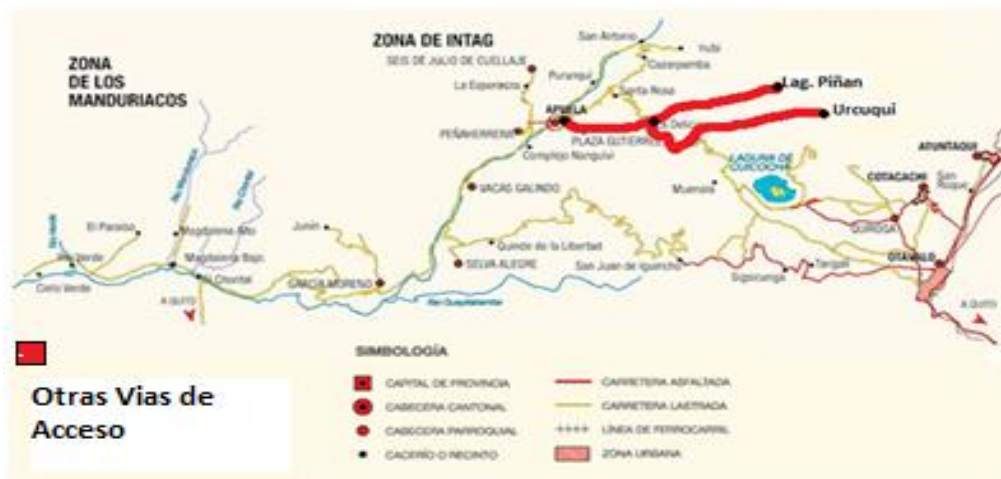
ZONA DE LOS MANDURIACOS

ZONA DE INTAG

SEIS DE JULIO DE CUELLAJE
San Antonio
Vuibi
Cazarpamba
Lag. Piñan
Urcuqui
Puranqui
La Esperanza
APUELA
Santa Rosa
PEÑAHERRERA
PLAZA GUTIERREZ
S. Delic
Complejo Nangulví
LAGUNA DE CUICOCHA
ATUNTAQUI
COTACACHI
San Roque
Muenala
VACAS GALINDO
QUIROGA
OTAVALO
El Paraíso
Magdalena Alto
Junín
Cuellaje de la Libertad
SELVA ALEGRE
San Juan de Iguancho
Magdalena Bajo
Chontal
GARCIA MORENO
Cielo Verde
Rio Guayllabamba
A Quito
Sigsicunga
Tangalí
A Quito

SIMBOLOGÍA
CAPITAL DE PROVINCIA
CABECERA CANTONAL
CABECERA PARROQUIAL
CASERÍO O RECINTO
CARRETERA ASFALTADA
CARRETERA LASTRADA
LÍNEA DE FERROCARRIL
ZONA URBANA

Otras Vias de Acceso